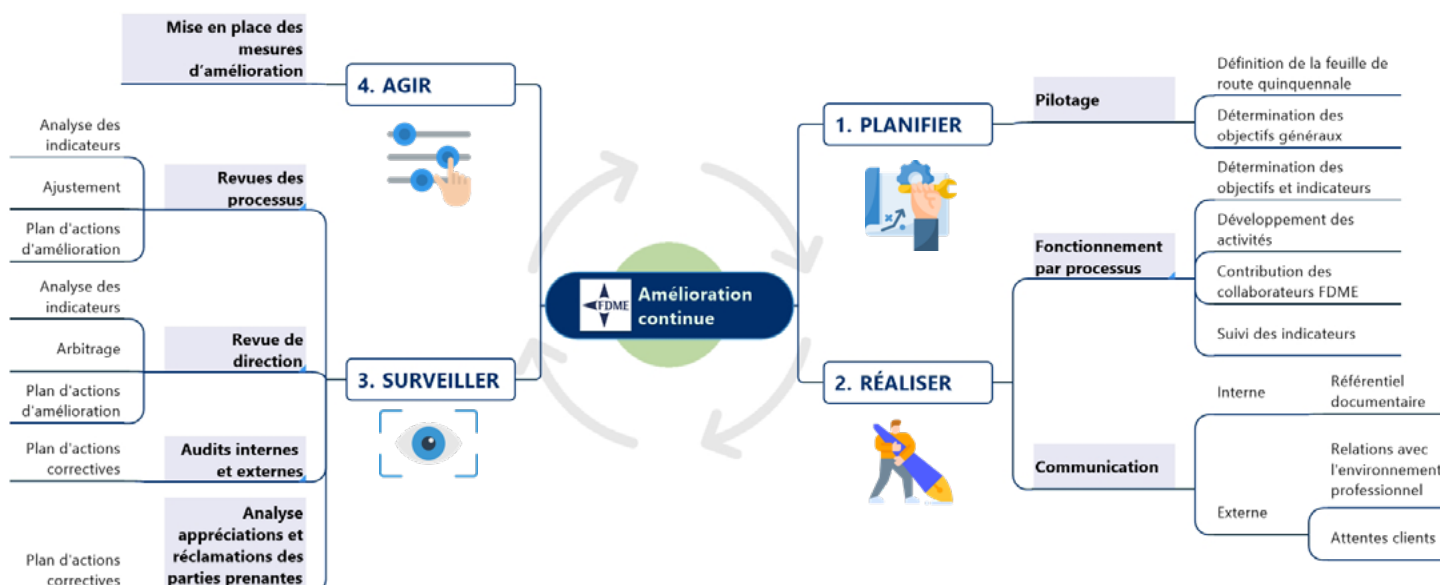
FDME Amélioration continue

1. PLANIFIER

Pilotage

Définition de la feuille de route quinquennale

Détermination des objectifs généraux

2. RÉALISER

Fonctionnement par processus

Détermination des objectifs et indicateurs

Développement des activités

Contribution des collaborateurs FDME

Suivi des indicateurs

Communication

Interne

Référentiel documentaire

Externe

Relations avec l'environnement professionnel

Attentes clients

3. SURVEILLER

Revues des processus

Analyse des indicateurs

Ajustement

Plan d'actions d'amélioration

Revue de direction

Analyse des indicateurs

Arbitrage

Plan d'actions d'amélioration

Audits internes et externes

Plan d'actions correctives

Analyse appréciations et réclamations des parties prenantes

Plan d'actions correctives

4. AGIR

Mise en place des mesures d'amélioration